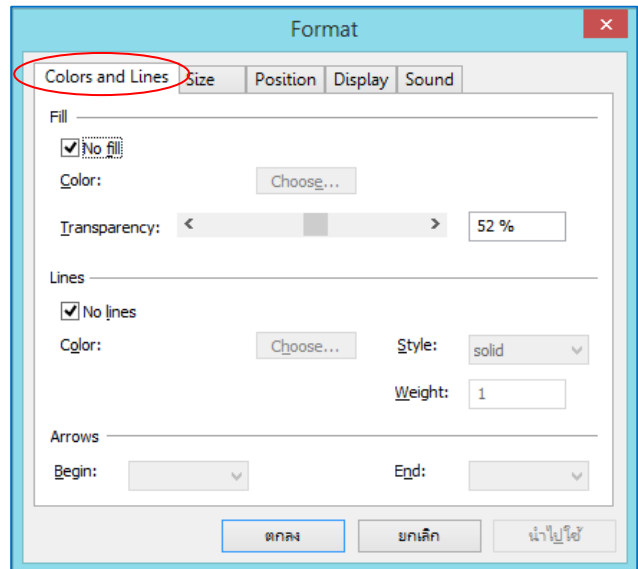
Format

Colors and Lines | Size | Position | Display | Sound

Fill

No fill

Color: Choose...

Transparency: < > 52 %

Lines

No lines

Color: Choose... Style: solid

Weight: 1

Arrows

Begin: End:

ตกลง ยกเลิก นำไปใช้